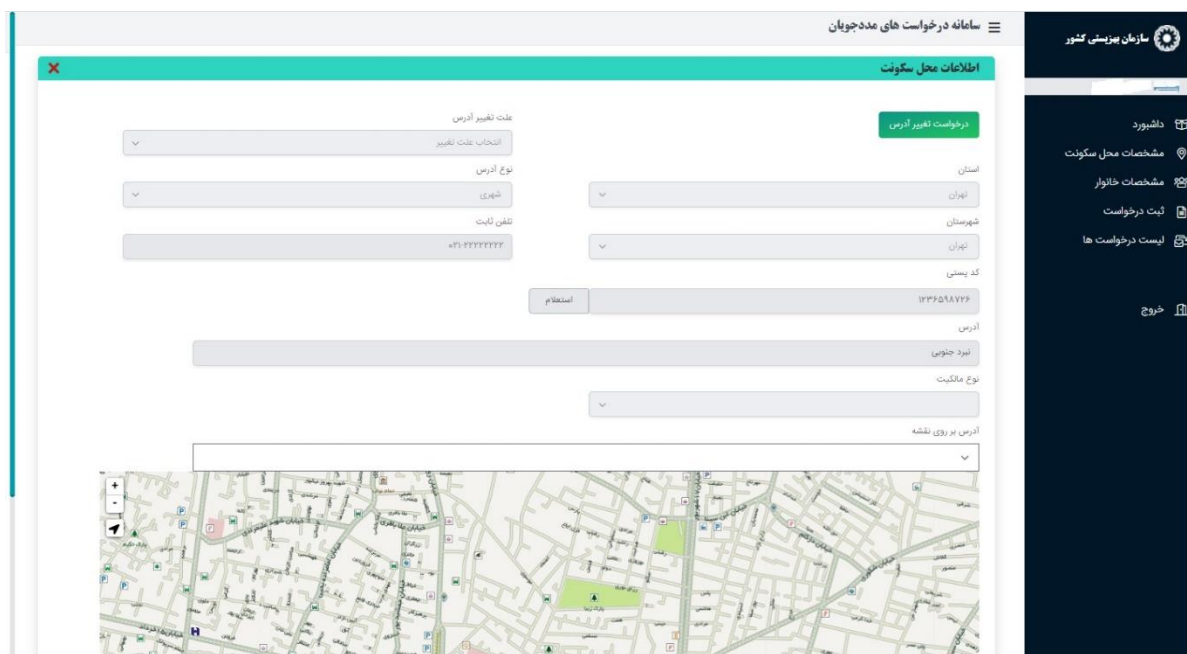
سازمان بهزیستی کشور

داشبورد
مشخصات محل سکونت
مشخصات خانوار
ثبت درخواست
لیست درخواست ها

خروج

سامانه درخواست های مددجویان

اطلاعات محل سکونت

درخواست تغییر آدرس

علت تغییر آدرس
انتخاب علت تغییر

استان
تهران

نوع آدرس
شهری

شهرستان
تهران

تلفن ثابت
۰۲۱-۲۲۲۲۲۲۲۲

کد پستی
۱۲۳۶۵۹۸۷۲۶
استعلام

آدرس
نبرد جنوبی

نوع مالکیت

آدرس بر روی نقشه

+
-
H